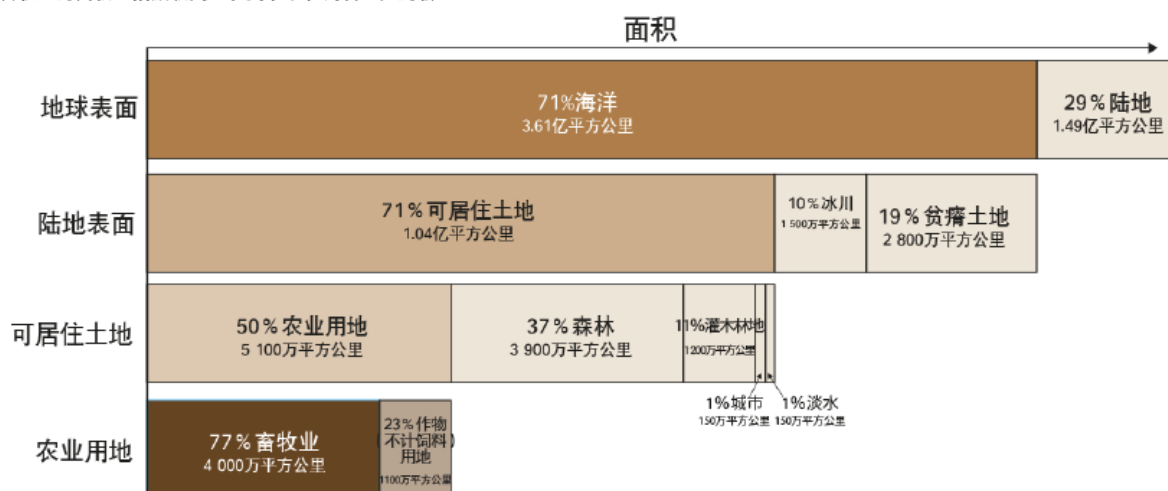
面积

地球表面
71%海洋
3.61亿平方公里
29%陆地
1.49亿平方公里

陆地表面
71%可居住土地
1.04亿平方公里
10%冰川
1 500万平方公里
19%贫瘠土地
2 800万平方公里

可居住土地
50%农业用地
5 100万平方公里
37%森林
3 900万平方公里
11%灌木林地
1200万平方公里
1%城市
150万平方公里
1%淡水
150万平方公里

农业用地
77%畜牧业
4 000万平方公里
23%作物（不计饲料）用地
1100万平方公里